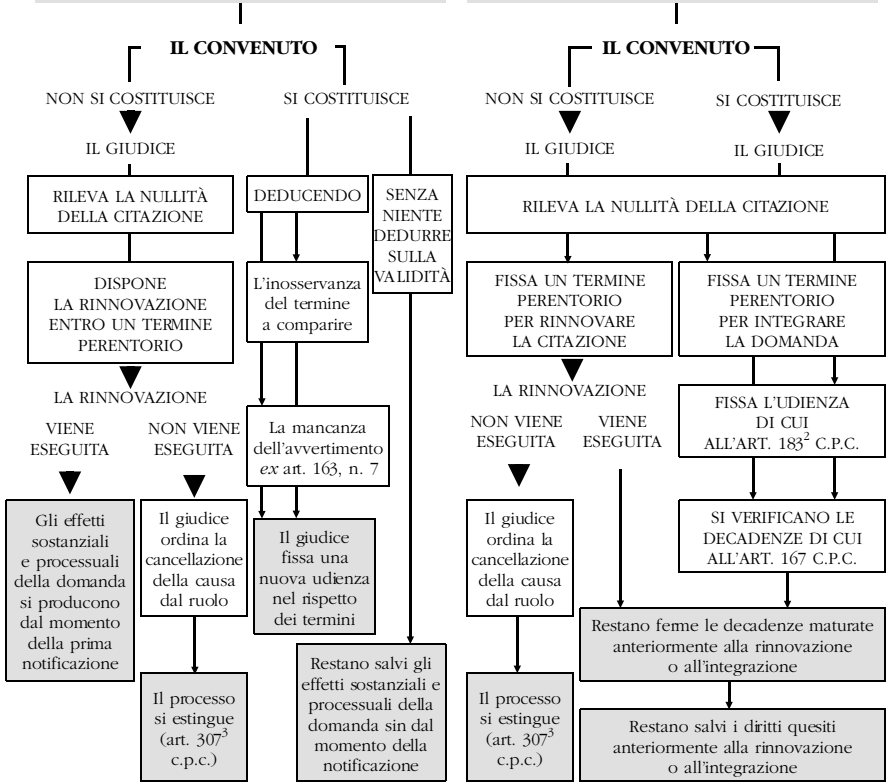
IL CONVENUTO

NON SI COSTITUISCE

SI COSTITUISCE

IL GIUDICE

RILEVA LA NULLITÀ DELLA CITAZIONE

DEDUCENDO

SENZA NIENTE DEDURRE SULLA VALIDITÀ

DISPONE LA RINNOVAZIONE ENTRO UN TERMINE PERENTORIO

L'inosservanza del termine a comparire

LA RINNOVAZIONE

VIENE ESEGUITA

NON VIENE ESEGUITA

La mancanza dell'avvertimento *ex* art. 163, n. 7

Gli effetti sostanziali e processuali della domanda si producono dal momento della prima notificazione

Il giudice ordina la cancellazione della causa dal ruolo

Il giudice fissa una nuova udienza nel rispetto dei termini

Il processo si estingue (art. $307^3$ c.p.c.)

Restano salvi gli effetti sostanziali e processuali della domanda sin dal momento della notificazione

IL CONVENUTO

NON SI COSTITUISCE

SI COSTITUISCE

IL GIUDICE

IL GIUDICE

RILEVA LA NULLITÀ DELLA CITAZIONE

FISSA UN TERMINE PERENTORIO PER RINNOVARE LA CITAZIONE

FISSA UN TERMINE PERENTORIO PER INTEGRARE LA DOMANDA

LA RINNOVAZIONE

NON VIENE ESEGUITA

VIENE ESEGUITA

FISSA L'UDIENZA DI CUI ALL'ART. $183^2$ C.P.C.

Il giudice ordina la cancellazione della causa dal ruolo

SI VERIFICANO LE DECADENZE DI CUI ALL'ART. 167 C.P.C.

Restano ferme le decadenze maturate anteriormente alla rinnovazione o all'integrazione

Il processo si estingue (art. $307^3$ c.p.c.)

Restano salvi i diritti quesiti anteriormente alla rinnovazione o all'integrazione